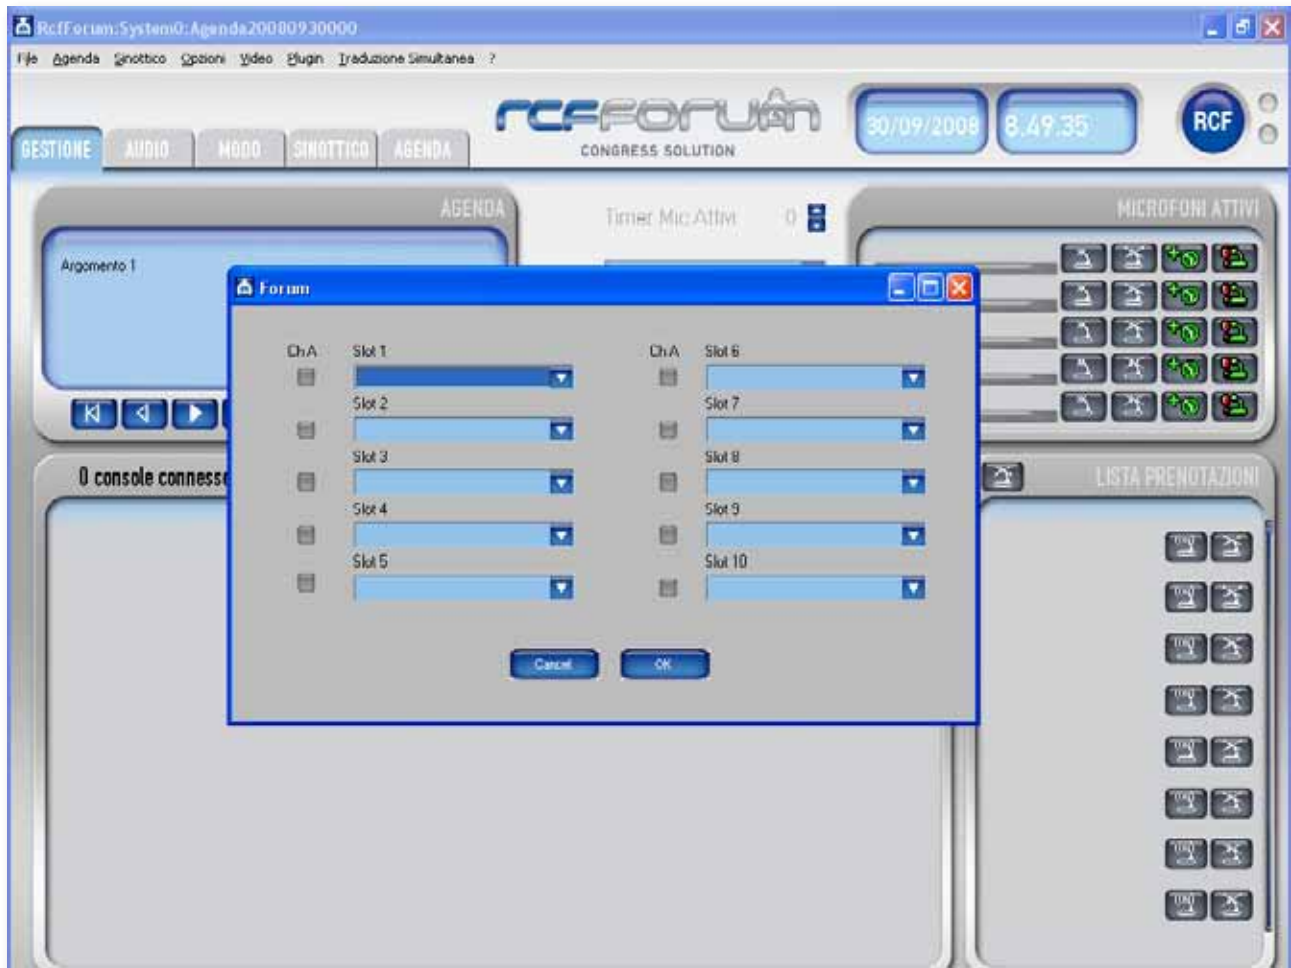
RcfForum:System0:Agenda20080930000

File Agenda Sinottico Opzioni Video Plugin Traduzione Simultanea ?

GESTIONE AUDIO MODO SINOTTICO AGENDA

rcfforum
CONGRESS SOLUTION

30/09/2008 8.49.35

RCF

AGENDA

Argomento 1

Timer Mic Attivi 0

MICROFONI ATTIVI

0 console connesse

LISTA PRENOTAZIONI

Forum

ChA Slot 1
Slot 2
Slot 3
Slot 4
Slot 5

ChA Slot 6
Slot 7
Slot 8
Slot 9
Slot 10

Cancel OK